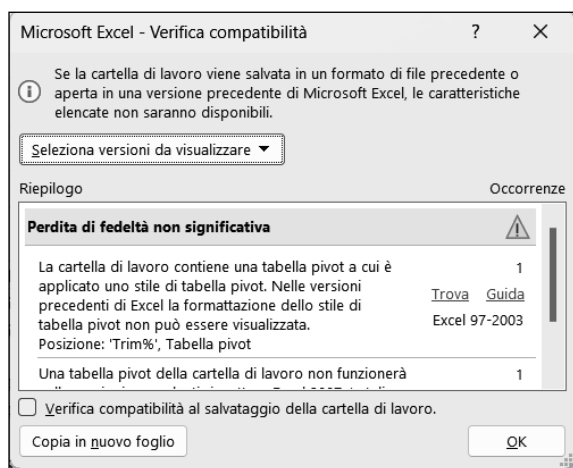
Microsoft Excel - Verifica compatibilità ? ×

Se la cartella di lavoro viene salvata in un formato di file precedente o aperta in una versione precedente di Microsoft Excel, le caratteristiche elencate non saranno disponibili.

Seleziona versioni da visualizzare ▼

Riepilogo

Occorrenze

Perdita di fedeltà non significativa

La cartella di lavoro contiene una tabella pivot a cui è applicato uno stile di tabella pivot. Nelle versioni precedenti di Excel la formattazione dello stile di tabella pivot non può essere visualizzata.
Posizione: 'Trim%', Tabella pivot

1

Trova Guida

Excel 97-2003

Una tabella pivot della cartella di lavoro non funzionerà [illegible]

1

Verifica compatibilità al salvataggio della cartella di lavoro.

Copia in nuovo foglio

OK